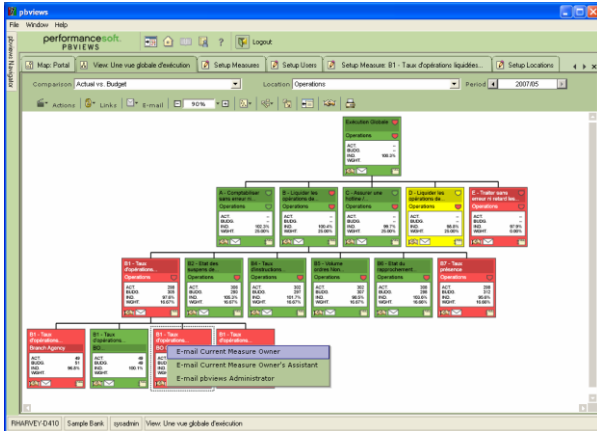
pbviews
File Window Help
performancesoft. PBVIEWS
Logout
pbviews Navigator
Map: Portal | View: Une vue globale d'exécution | Setup Measures | Setup Users | Setup Measure: B1 - Taux d'opérations liquidée... | Setup Locations
Comparison Actual vs. Budget | Location Operations | Period 2007/05
Actions | Links | E-mail | 90%

Exécution Globale
Operations
ACT.
BUDG.
IND. 100.3%
WGHT.

A - Comptabiliser sans erreur ni...
Operations
ACT.
BUDG.
IND. 102.3%
WGHT. 25.00%

B - Liquider les opérations de...
Operations
ACT.
BUDG.
IND. 100.4%
WGHT. 25.00%

C - Assurer une finition t...
Operations
ACT.
BUDG.
IND. 98.7%
WGHT. 25.00%

D - Liquider les opérations de...
Operations
ACT.
BUDG.
IND. 98.8%
WGHT. 25.00%

E - Traiter sans erreur ni retard les...
Operations
ACT.
BUDG.
IND. 97.9%
WGHT. 0.00%

B1 - Taux d'opérations...
Operations
ACT. 288
BUDG. 300
IND. 97.9%
WGHT. 16.67%

B2 - État des suspens de...
Operations
ACT. 300
BUDG. 300
IND. 100.2%
WGHT. 16.67%

B4 - Taux d'instructions...
Operations
ACT. 303
BUDG. 297
IND. 101.7%
WGHT. 16.67%

B5 - Volume ordres Non...
Operations
ACT. 302
BUDG. 307
IND. 98.3%
WGHT. 16.67%

B6 - État du rapprochement...
Operations
ACT. 305
BUDG. 300
IND. 103.6%
WGHT. 16.66%

B7 - Taux présence
Operations
ACT. 296
BUDG. 312
IND. 95.0%
WGHT. 16.67%

B1 - Taux d'opérations...
Branch Agency
ACT. 48
BUDG. 51
IND. 96.8%
WGHT.

B1 - Taux d'opérations...
BO...
ACT. 48
BUDG. 48
IND. 100.1%
WGHT.

B1 - Taux d'opérations...
BO

B1 - Taux d'opérations...

E-mail Current Measure Owner
E-mail Current Measure Owner's Assistant
E-mail pbviews Administrator

RHARVEY-D410 | Sample Bank | sysadmin | View: Une vue globale d'exécution